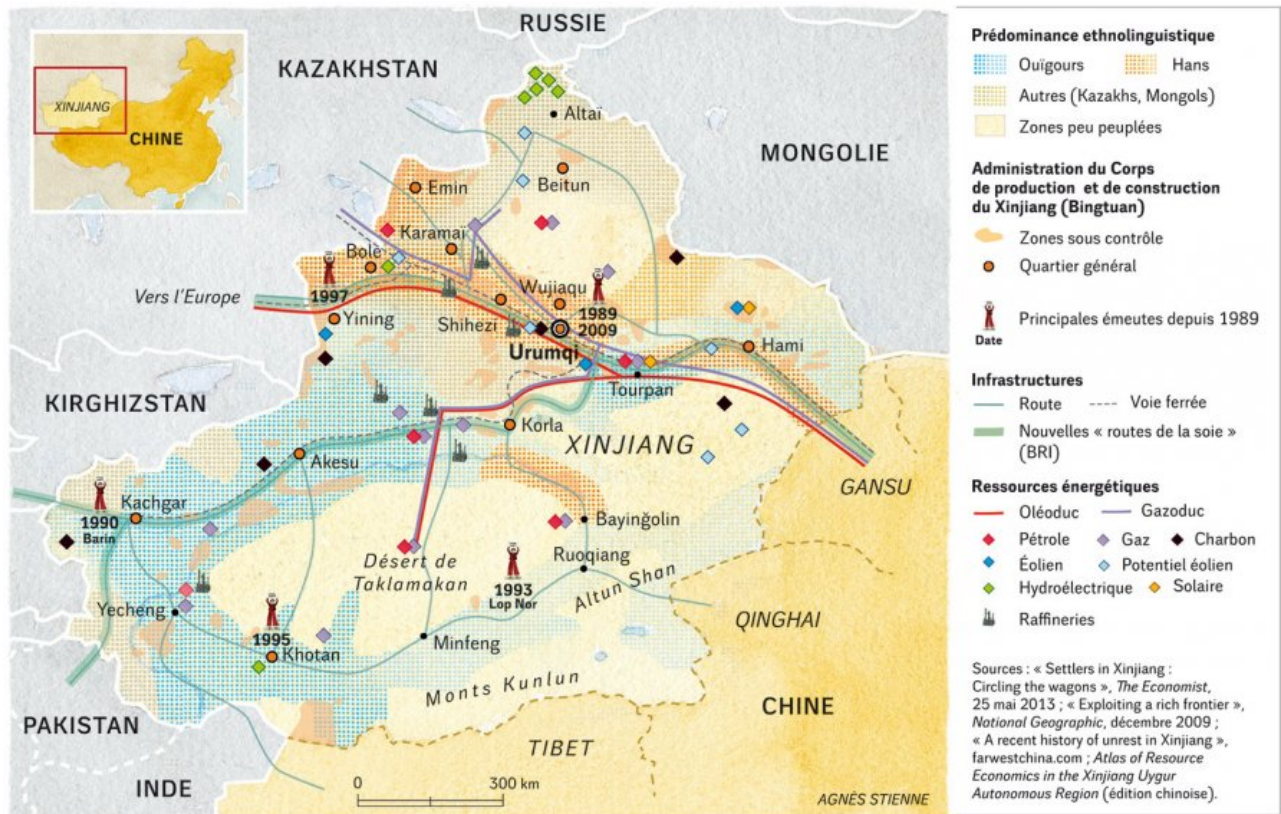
XINJIANG
CHINE

RUSSIE
KAZAKHSTAN
MONGOLIE
Altaï
Beitun
Emin
Karamai
Bole
Wujiaqu
1997
Vers l'Europe
Yining
Shihezi
1989
2009
Urumqi
Hami
Tourpan
KIRGHIZSTAN
Korla
XINJIANG
Akesu
GANSU
1990
Barin
Kachgar
Bayingolin
Désert de Taklamakan
Ruoqiang
1993
Lop Nor
Altun Shan
Yecheng
1995
Khotan
Minfeng
QINGHAI
Monts Kunlun
PAKISTAN
CHINE
TIBET
INDE
0
300 km
AGNÈS STIENNE

Prédominance ethnolinguistique
Ouïgours
Hans
Autres (Kazakhs, Mongols)
Zones peu peuplées

Administration du Corps de production et de construction du Xinjiang (Bingtuan)
Zones sous contrôle
Quartier général
Principales émeutes depuis 1989
Date

Infrastructures
Route
Voie ferrée
Nouvelles « routes de la soie » (BRI)

Ressources énergétiques
Oléoduc
Gazoduc
Pétrole
Gaz
Charbon
Éolien
Potentiel éolien
Hydroélectrique
Solaire
Raffineries

Sources : « Settlers in Xinjiang : Circling the wagons », The Economist, 25 mai 2013 ; « Exploiting a rich frontier », National Geographic, décembre 2009 ; « A recent history of unrest in Xinjiang », farwestchina.com ; Atlas of Resource Economics in the Xinjiang Uygur Autonomous Region (édition chinoise).